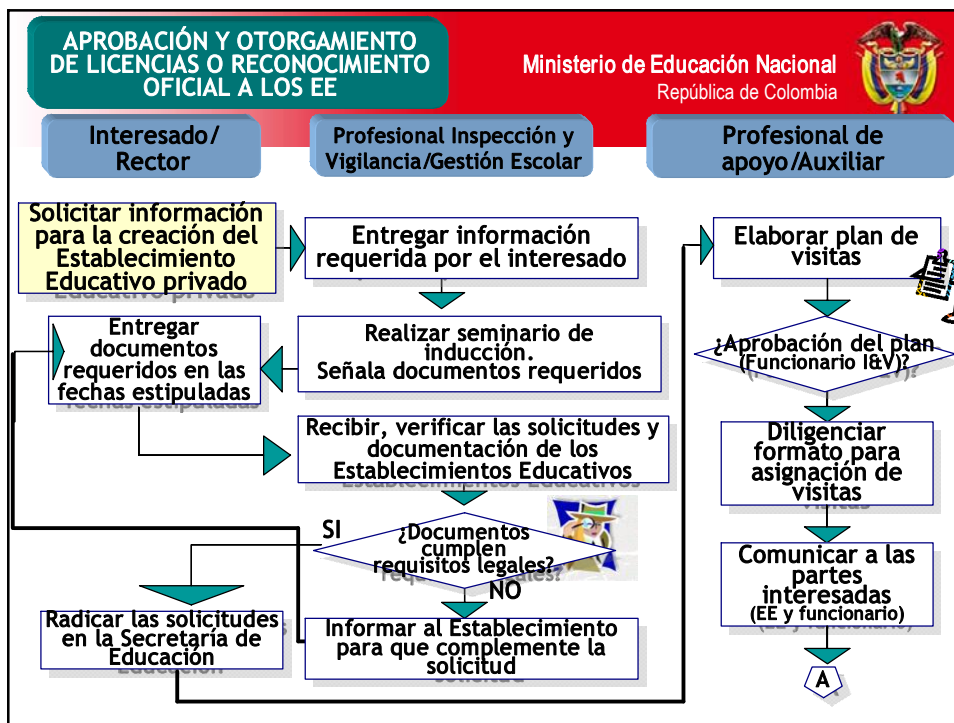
APROBACIÓN Y OTORGAMIENTO DE LICENCIAS O RECONOCIMIENTO OFICIAL A LOS EE

Ministerio de Educación Nacional
República de Colombia

Interesado/ Rector

Profesional Inspección y Vigilancia/Gestión Escolar

Profesional de apoyo/Auxiliar

Solicitar información para la creación del Establecimiento Educativo privado

Entregar información requerida por el interesado

Elaborar plan de visitas

Entregar documentos requeridos en las fechas estipuladas

Realizar seminario de inducción. Señala documentos requeridos

¿Aprobación del plan (Funcionario I&V)?

Recibir, verificar las solicitudes y documentación de los Establecimientos Educativos

Diligenciar formato para asignación de visitas

SI

¿Documentos cumplen requisitos legales?

NO

Comunicar a las partes interesadas (EE y funcionario)

Radicar las solicitudes en la Secretaría de Educación

Informar al Establecimiento para que complemente la solicitud

A